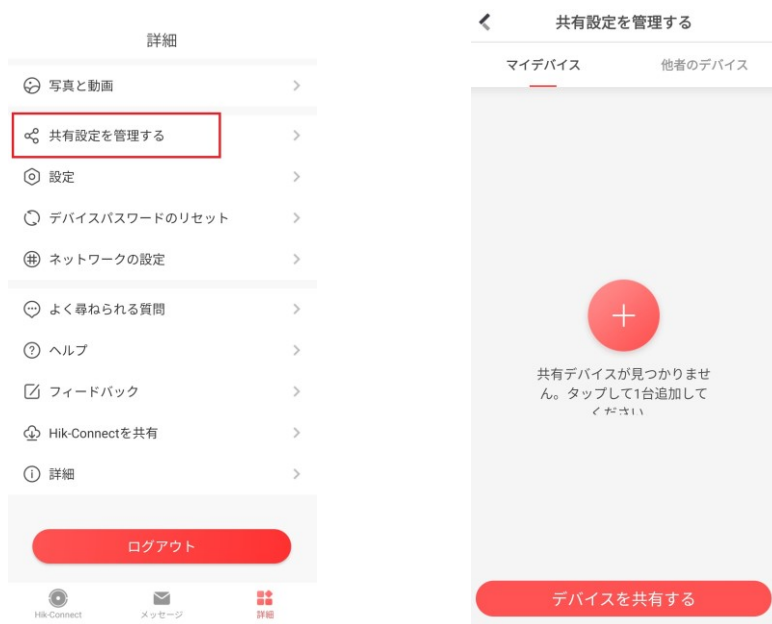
詳細

写真と動画

共有設定を管理する

設定

デバイスパスワードのリセット

ネットワークの設定

よく尋ねられる質問

ヘルプ

フィードバック

Hik-Connectを共有

詳細

ログアウト

Hik-Connect メッセージ 詳細

共有設定を管理する

マイデバイス 他者のデバイス

共有デバイスが見つかりません。タップして1台追加して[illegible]

デバイスを共有する